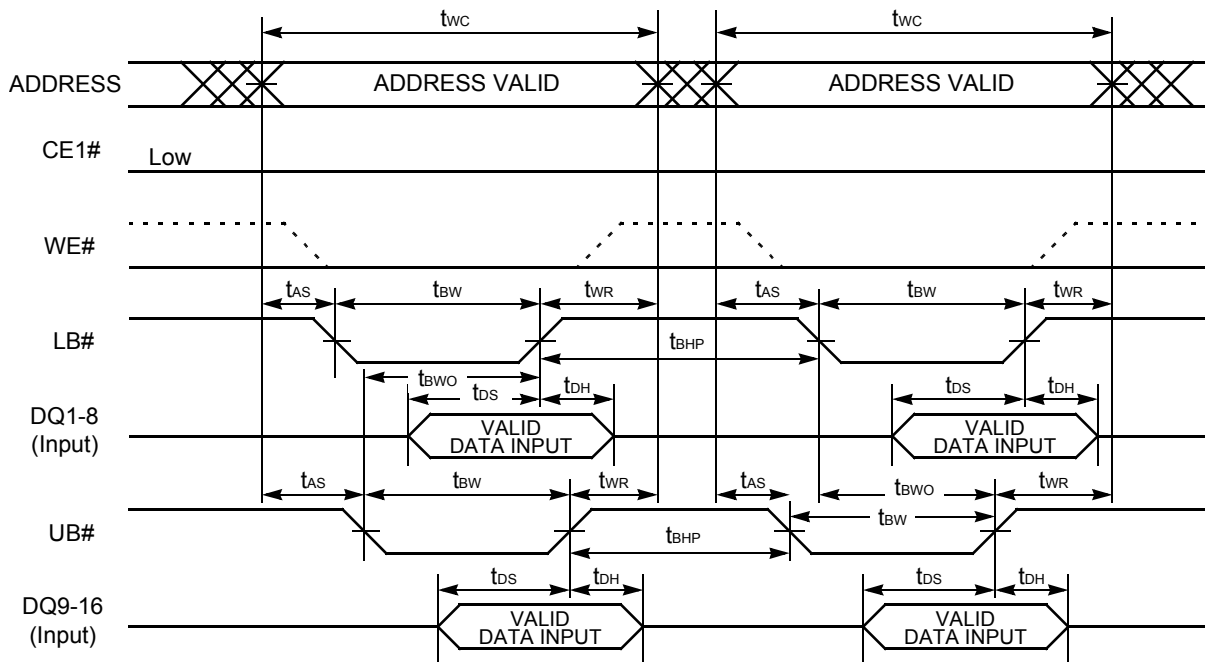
$t_{WC}$ $t_{WC}$

ADDRESS ADDRESS VALID ADDRESS VALID

CE1# Low

WE#

$t_{AS}$ $t_{BW}$ $t_{WR}$ $t_{AS}$ $t_{BW}$ $t_{WR}$

LB# $t_{BHP}$

$t_{BWO}$ $t_{DS}$ $t_{DH}$ $t_{DS}$ $t_{DH}$

DQ1-8 (Input) VALID DATA INPUT VALID DATA INPUT

$t_{AS}$ $t_{BW}$ $t_{WR}$ $t_{AS}$ $t_{BWO}$ $t_{WR}$

UB# $t_{BW}$ $t_{BHP}$

$t_{DS}$ $t_{DH}$ $t_{DS}$ $t_{DH}$

DQ9-16 (Input) VALID DATA INPUT VALID DATA INPUT